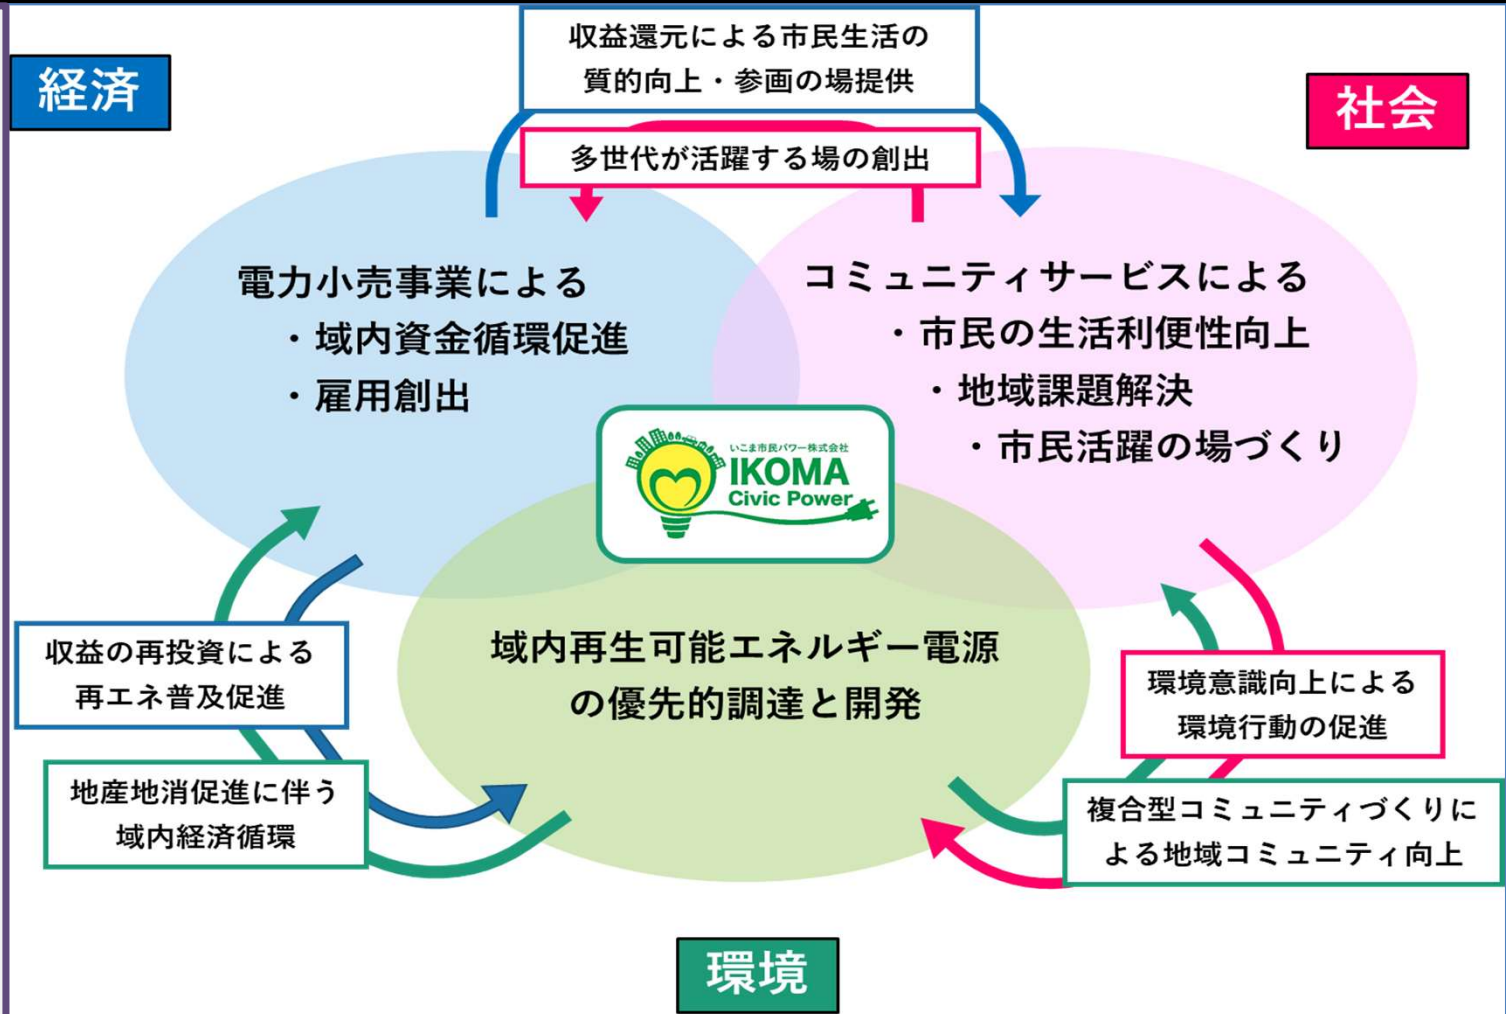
収益還元による市民生活の質的向上・参画の場提供

経済

社会

多世代が活躍する場の創出

電力小売事業による
・域内資金循環促進
・雇用創出

コミュニティサービスによる
・市民の生活利便性向上
・地域課題解決
・市民活躍の場づくり

いこま市民パワー株式会社
IKOMA
Civic Power

収益の再投資による再エネ普及促進

域内再生可能エネルギー電源の優先的調達と開発

環境意識向上による環境行動の促進

地産地消促進に伴う域内経済循環

複合型コミュニティづくりによる地域コミュニティ向上

環境